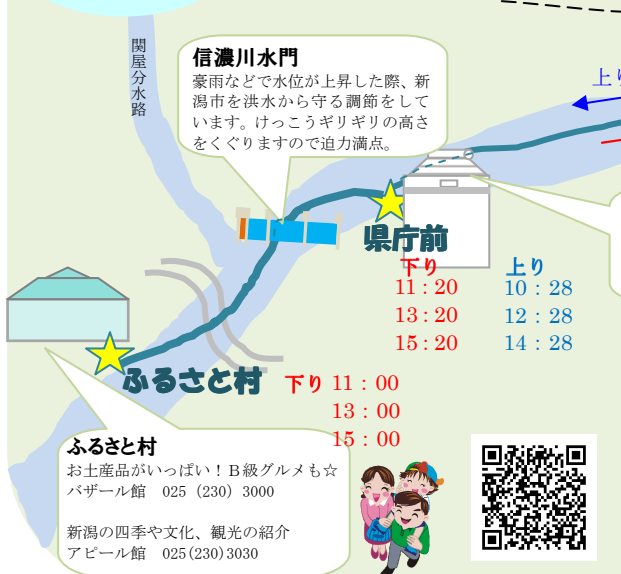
関屋分水路

信濃川水門
豪雨などで水位が上昇した際、新潟市を洪水から守る調節をしています。けっこうギリギリの高さをくぐりますので迫力満点。

上り

県庁前

下り
11：20
13：20
15：20

上り
10：28
12：28
14：28

ふるさと村

下り
11：00
13：00
15：00

ふるさと村
お土産品がいっぱい！B級グルメも☆
バザール館　025（230）3000

新潟の四季や文化、観光の紹介
アピール館　025(230)3030